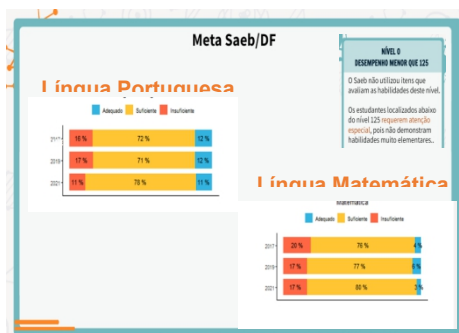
Meta Saeb/DF

NÍVEL 0
DESEMPENHO MENOR QUE 125

O Saeb não utilizou itens que avaliam as habilidades deste nível.

Os estudantes localizados abaixo do nível 125 requerem atenção especial, pois não demonstram habilidades muito elementares...

Língua Portuguesa

Adequado Suficiente Insuficiente

| | | | |
|---|---|---|---|
| 2017 | 16 % | 72 % | 12 % |
| 2019 | 17 % | 71 % | 12 % |
| 2021 | 11 % | 78 % | 11 % |

Língua Matemática

Matemática

Adequado Suficiente Insuficiente

| | | | |
|---|---|---|---|
| 2017 | 20 % | 76 % | 4 % |
| 2019 | 17 % | 77 % | 6 % |
| 2021 | 17 % | 80 % | 3 % |